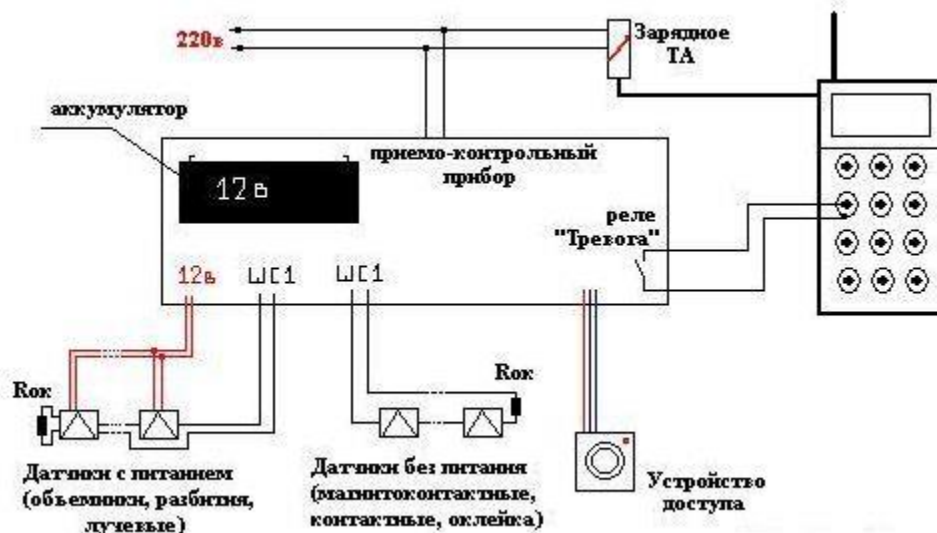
220в

Зарядное ТА

аккумулятор

12в

приемо-контрольный прибор

реле "Тревога"

12в ШС1 ШС1

Rок

Rок

Датчики с питанием (объемники, разбития, лучевые)

Датчики без питания (магнитоконтактные, контактные, оклейка)

Устройство доступа